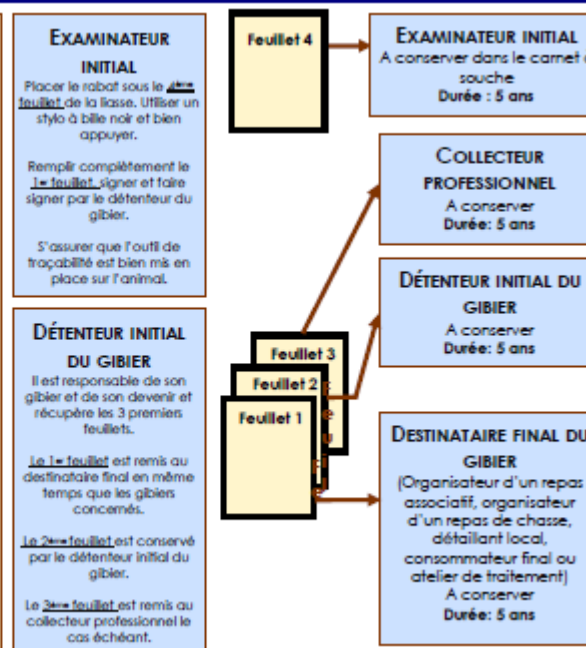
EXAMINATEUR INITIAL
Placer le rabat sous le 4ème feuillet de la liasse. Utiliser un stylo à bille noir et bien appuyer.

Remplir complètement le 1er feuillet, signer et faire signer par le détenteur du gibier.

S'assurer que l'outil de traçabilité est bien mis en place sur l'animal.

DÉTENTEUR INITIAL DU GIBIER
Il est responsable de son gibier et de son devenir et récupère les 3 premiers feuillets.

Le 1er feuillet est remis au destinataire final en même temps que les gibiers concernés.

Le 2ème feuillet est conservé par le détenteur initial du gibier.

Le 3ème feuillet est remis au collecteur professionnel le cas échéant.

Feuillet 4

Feuillet 3

Feuillet 2

Feuillet 1

EXAMINATEUR INITIAL
A conserver dans le carnet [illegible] souche
Durée : 5 ans

COLLECTEUR PROFESSIONNEL
A conserver
Durée: 5 ans

DÉTENTEUR INITIAL DU GIBIER
A conserver
Durée: 5 ans

DESTINATAIRE FINAL DU GIBIER
(Organisateur d'un repas associatif, organisateur d'un repas de chasse, détaillant local, consommateur final ou atelier de traitement)
A conserver
Durée: 5 ans